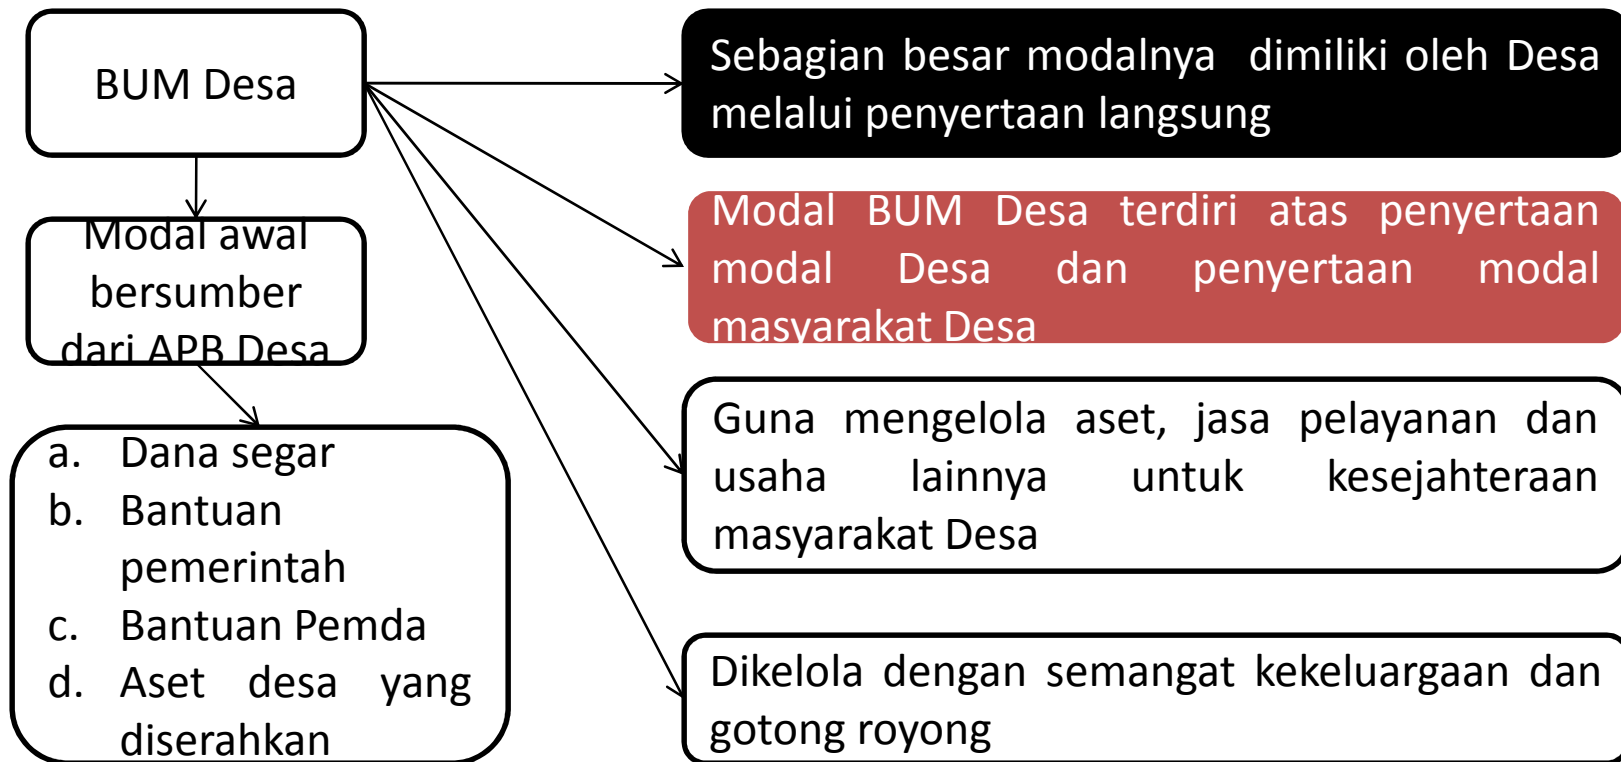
BUM Desa

Modal awal bersumber dari APB Desa

a. Dana segar
b. Bantuan pemerintah
c. Bantuan Pemda
d. Aset desa yang diserahkan

Sebagian besar modalnya dimiliki oleh Desa melalui penyertaan langsung

Modal BUM Desa terdiri atas penyertaan modal Desa dan penyertaan modal masyarakat Desa

Guna mengelola aset, jasa pelayanan dan usaha lainnya untuk kesejahteraan masyarakat Desa

Dikelola dengan semangat kekeluargaan dan gotong royong